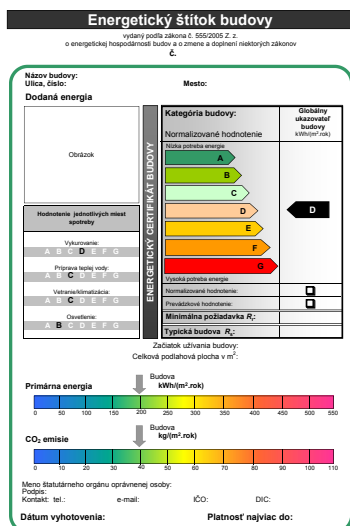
Energetický štítok budovy

vydaný podľa zákona č. 555/2005 Z. z.
o energetickej hospodárnosti budov a o zmene a doplnení niektorých zákonov

č.

Názov budovy:
Ulica, číslo:

Mesto:

Dodaná energia

Obrázok

Hodnotenie jednotlivých miest spotreby

Vykurovanie:
A B C D E F G

Príprava teplej vody:
A B C D E F G

Vetranie/klimatizácia:
A B C D E F G

Osvetlenie:
A B C D E F G

ENERGETICKÝ CERTIFIKÁT BUDOVY

Kategória budovy:

Normalizované hodnotenie

Globálny ukazovateľ budovy
kWh/($m^2$.rok)

Nízka potreba energie

A
B
C
D
E
F
G

D

Vysoká potreba energie

Normalizované hodnotenie:

Prevádzkové hodnotenie:

Minimálna požiadavka $R_r$:

Typická budova $R_s$:

Začiatok užívania budovy:
Celková podlahová plocha v $m^2$:

Primárna energia

Budova
kWh/($m^2$.rok)

| 0 | 50 | 100 | 150 | 200 | 250 | 300 | 350 | 400 | 450 | 500 | 550 |
|---|---|---|---|---|---|---|---|---|---|---|---|

$CO_2$ emisie

Budova
kg/($m^2$.rok)

| 0 | 10 | 20 | 30 | 40 | 50 | 60 | 70 | 80 | 90 | 100 | 110 |
|---|---|---|---|---|---|---|---|---|---|---|---|

Meno štatutárneho orgánu oprávnenej osoby:
Podpis:
Kontakt: tel.: e-mail: IČO: DIC:

Dátum vyhotovenia:

Platnosť najviac do: